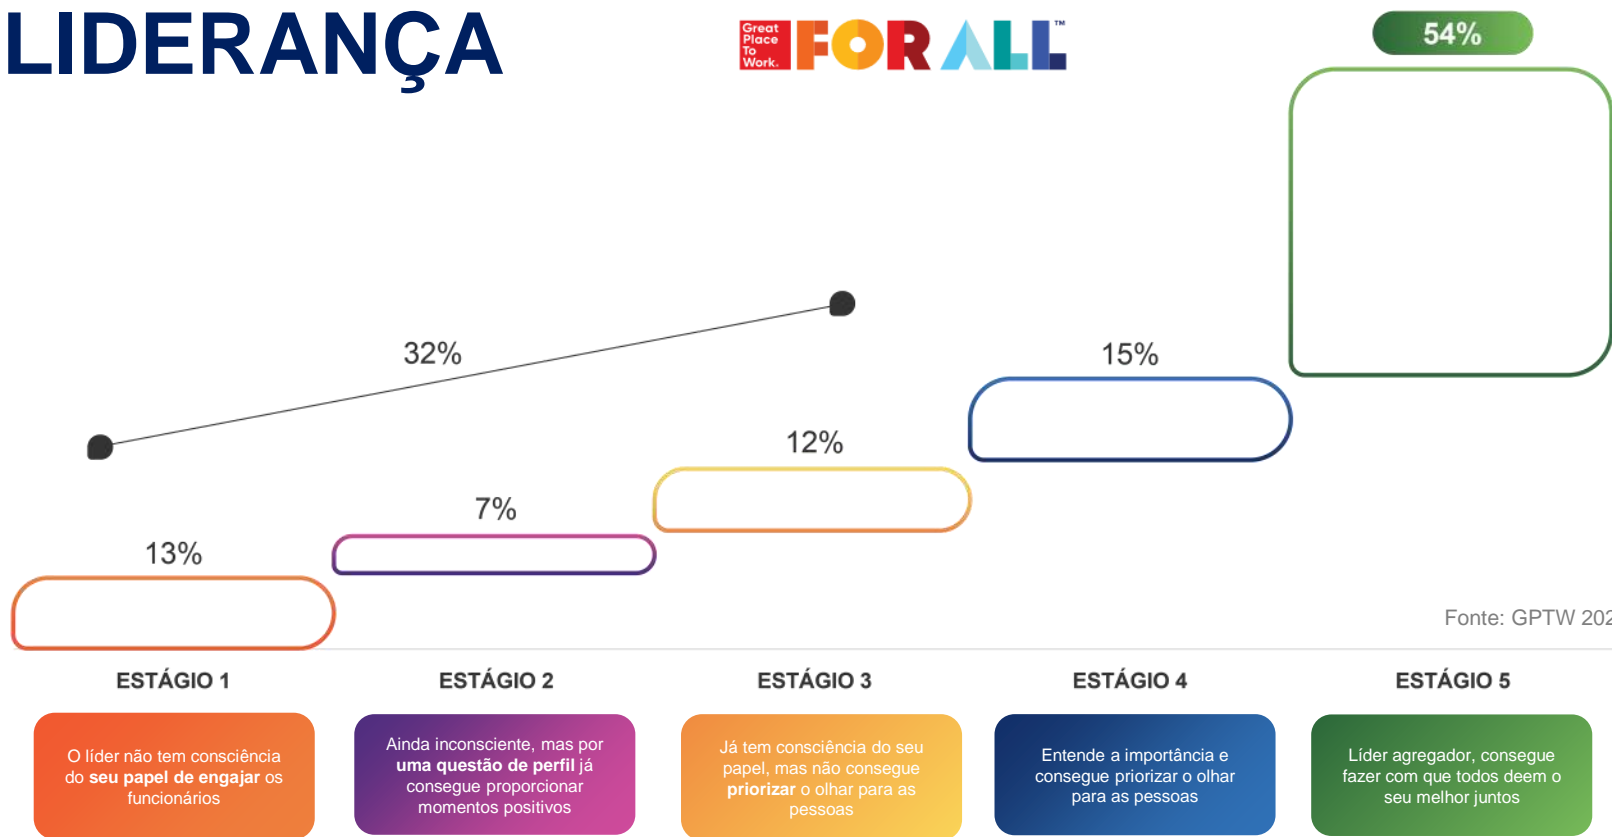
LIDERANÇA

Great Place To Work. FOR ALL™

54%

32%

15%

12%

7%

13%

Fonte: GPTW 202

ESTÁGIO 1

ESTÁGIO 2

ESTÁGIO 3

ESTÁGIO 4

ESTÁGIO 5

O líder não tem consciência do seu papel de engajar os funcionários

Ainda inconsciente, mas por uma questão de perfil já consegue proporcionar momentos positivos

Já tem consciência do seu papel, mas não consegue priorizar o olhar para as pessoas

Entende a importância e consegue priorizar o olhar para as pessoas

Líder agregador, consegue fazer com que todos deem o seu melhor juntos